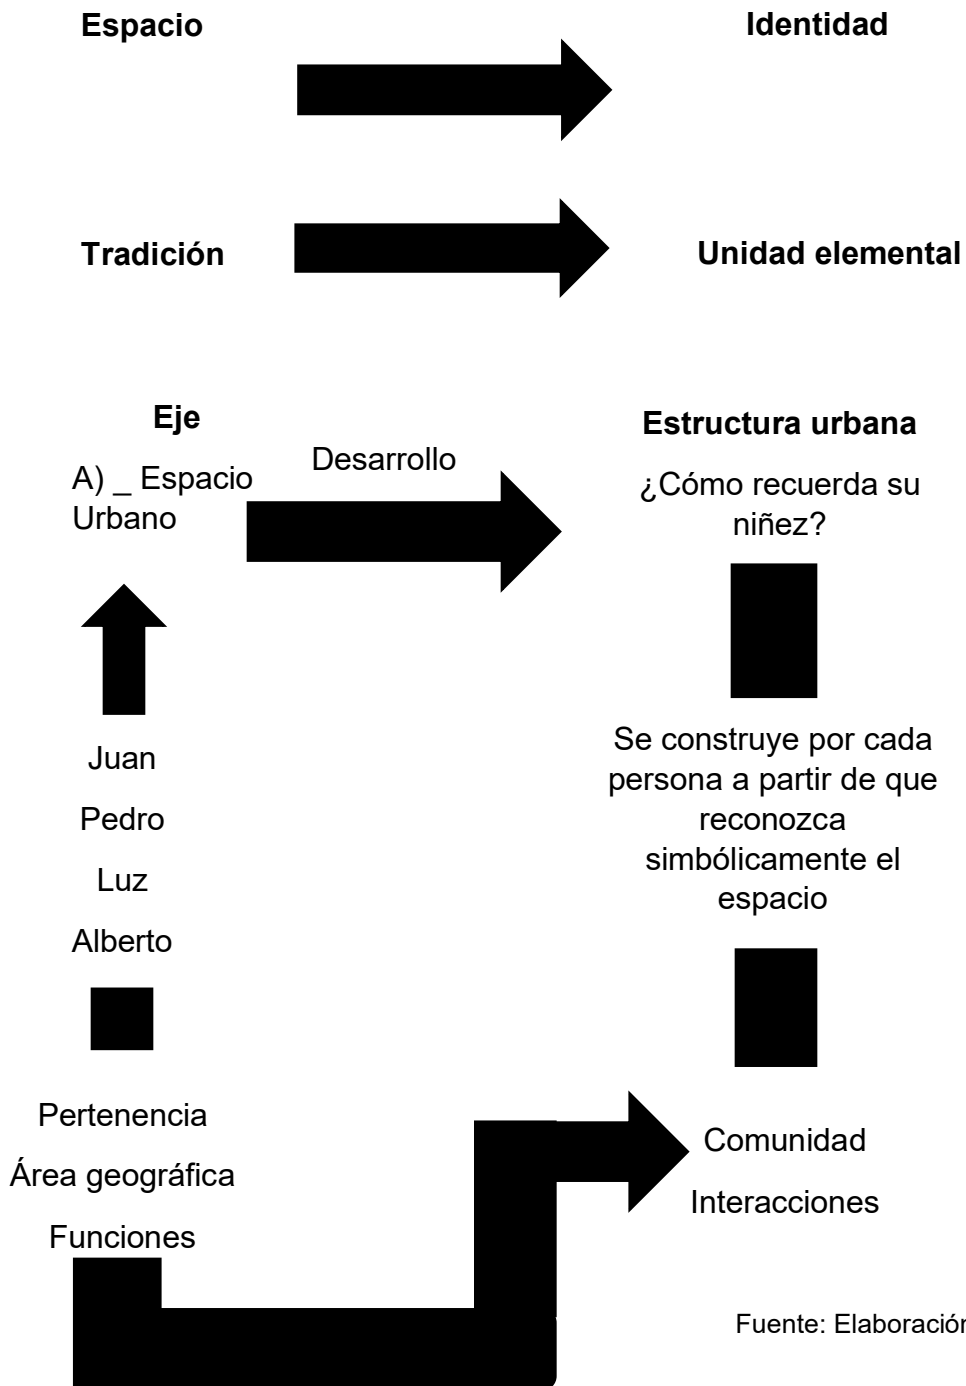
Espacio

Identidad

Tradición

Unidad elemental

Eje

A) _ Espacio Urbano

Desarrollo

Estructura urbana

¿Cómo recuerda su niñez?

Se construye por cada persona a partir de que reconozca simbólicamente el espacio

Juan

Pedro

Luz

Alberto

Pertenencia

Área geográfica

Funciones

Comunidad

Interacciones

Fuente: Elaboración